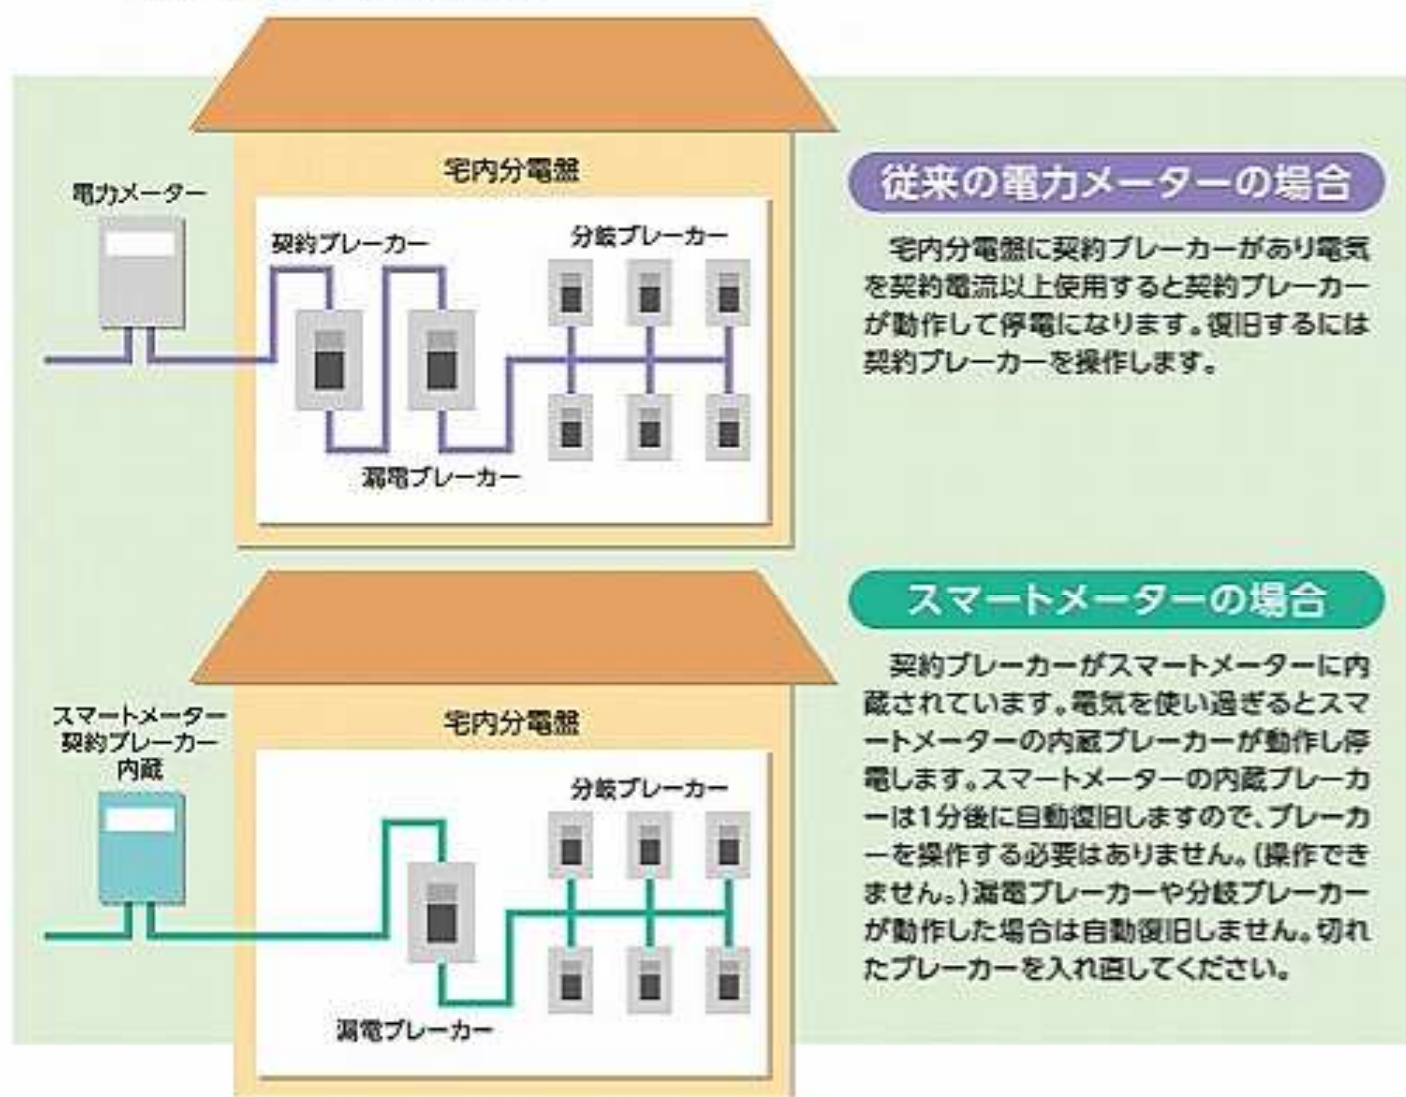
宅内分電盤

電力メーター

契約ブレーカー

分岐ブレーカー

漏電ブレーカー

従来の電力メーターの場合

宅内分電盤に契約ブレーカーがあり電気を契約電流以上使用すると契約ブレーカーが動作して停電になります。復旧するには契約ブレーカーを操作します。

宅内分電盤

スマートメーター 契約ブレーカー 内蔵

分岐ブレーカー

漏電ブレーカー

スマートメーターの場合

契約ブレーカーがスマートメーターに内蔵されています。電気を使い過ぎるとスマートメーターの内蔵ブレーカーが動作し停電します。スマートメーターの内蔵ブレーカーは1分後に自動復旧しますので、ブレーカーを操作する必要はありません。(操作できません。)漏電ブレーカーや分岐ブレーカーが動作した場合は自動復旧しません。切れたブレーカーを入れ直してください。